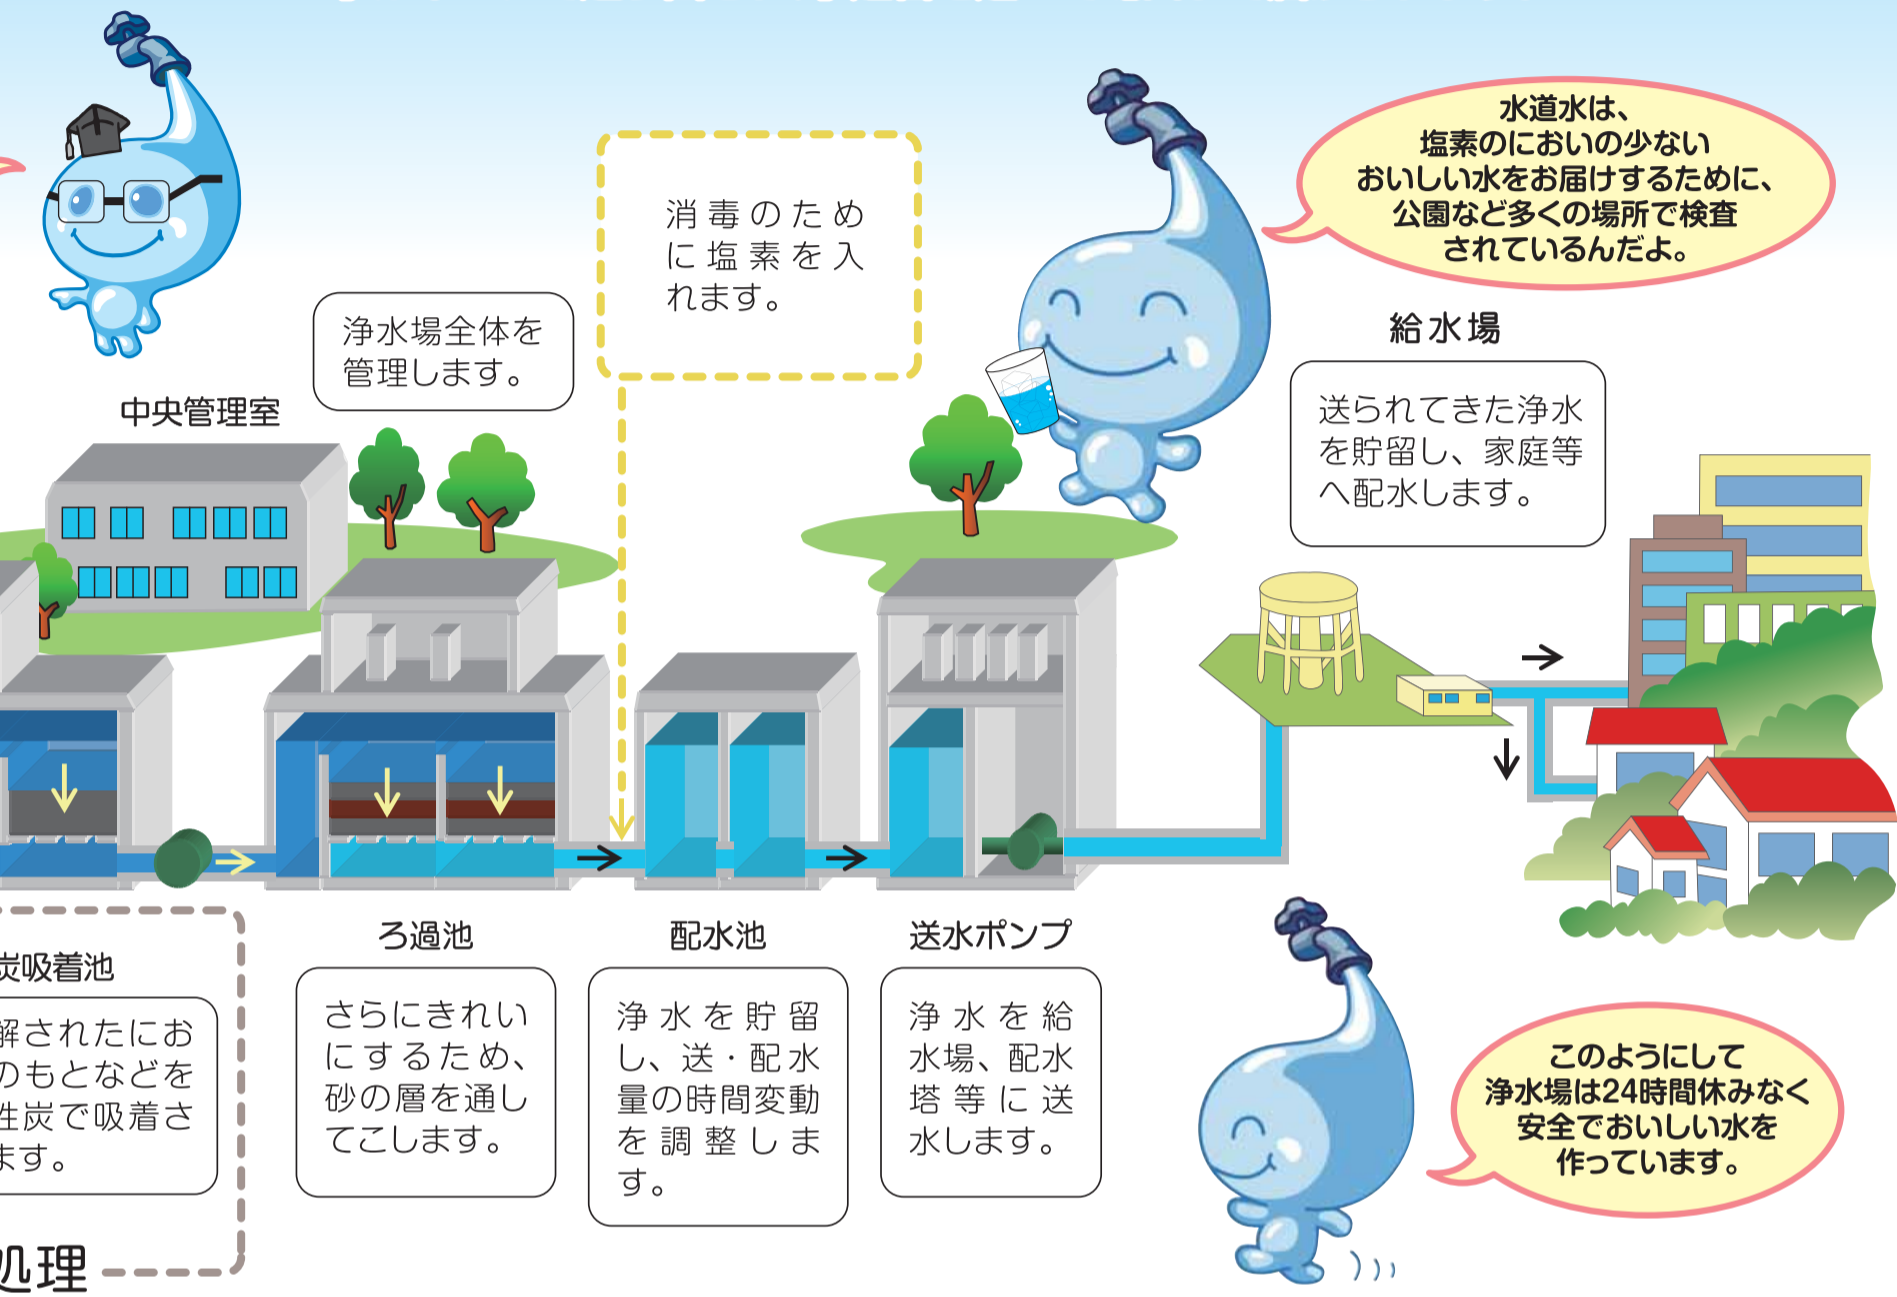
消毒のために塩素を入れます。

水道水は、塩素のにおいの少ないおいしい水をお届けするために、公園など多くの場所で検査されているんだよ。

浄水場全体を管理します。

中央管理室

給水場

送られてきた浄水を貯留し、家庭等へ配水します。

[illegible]炭吸着池

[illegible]解されたにお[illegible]のもとなどを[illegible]性炭で吸着さ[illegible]ます。

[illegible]処理

ろ過池

さらにきれいにするため、砂の層を通してこします。

配水池

浄水を貯留し、送・配水量の時間変動を調整します。

送水ポンプ

浄水を給水場、配水塔等に送水します。

このようにして浄水場は24時間休みなく安全でおいしい水を作っています。